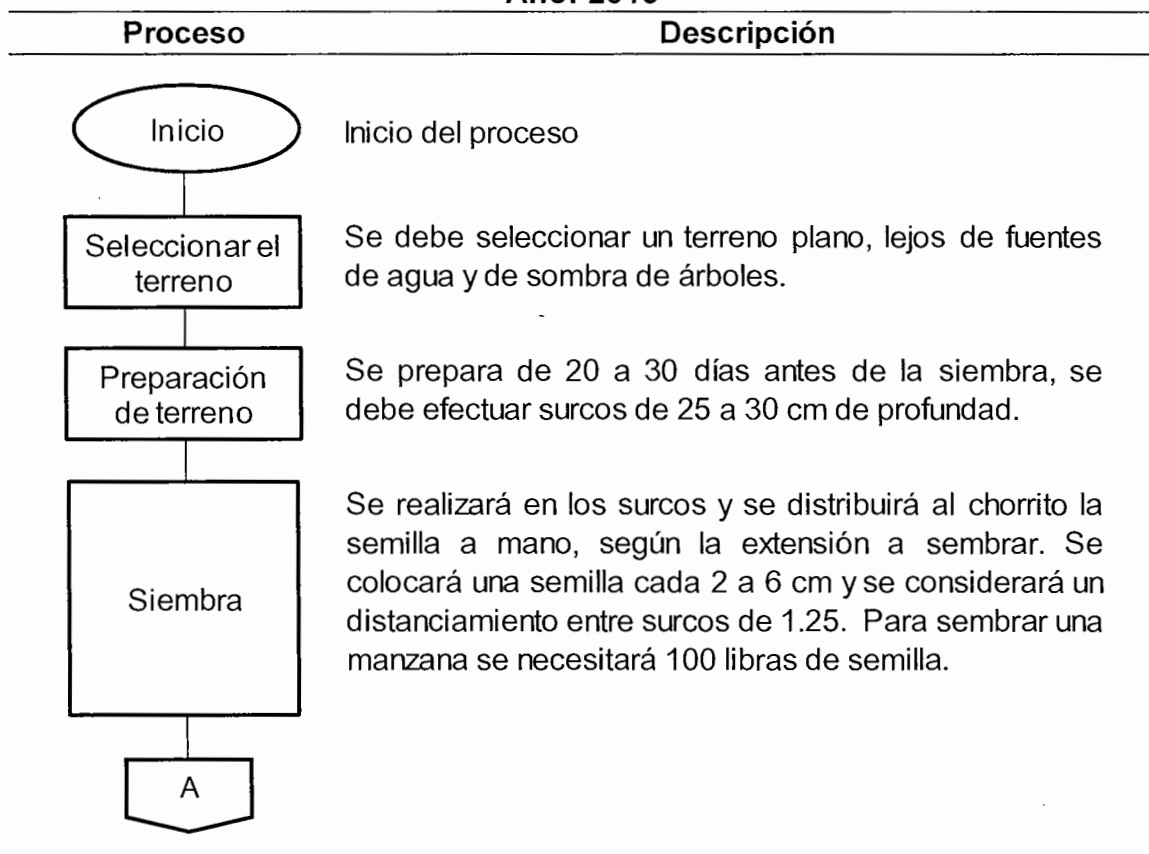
Año: 2015

| Proceso | Descripción |
|---|---|
| Inicio | Inicio del proceso |
| Seleccionar el terreno | Se debe seleccionar un terreno plano, lejos de fuentes de agua y de sombra de árboles. |
| Preparación de terreno | Se prepara de 20 a 30 días antes de la siembra, se debe efectuar surcos de 25 a 30 cm de profundad. |
| Siembra | Se realizará en los surcos y se distribuirá al chorrito la semilla a mano, según la extensión a sembrar. Se colocará una semilla cada 2 a 6 cm y se considerará un distanciamiento entre surcos de 1.25. Para sembrar una manzana se necesitará 100 libras de semilla. |
| A | |